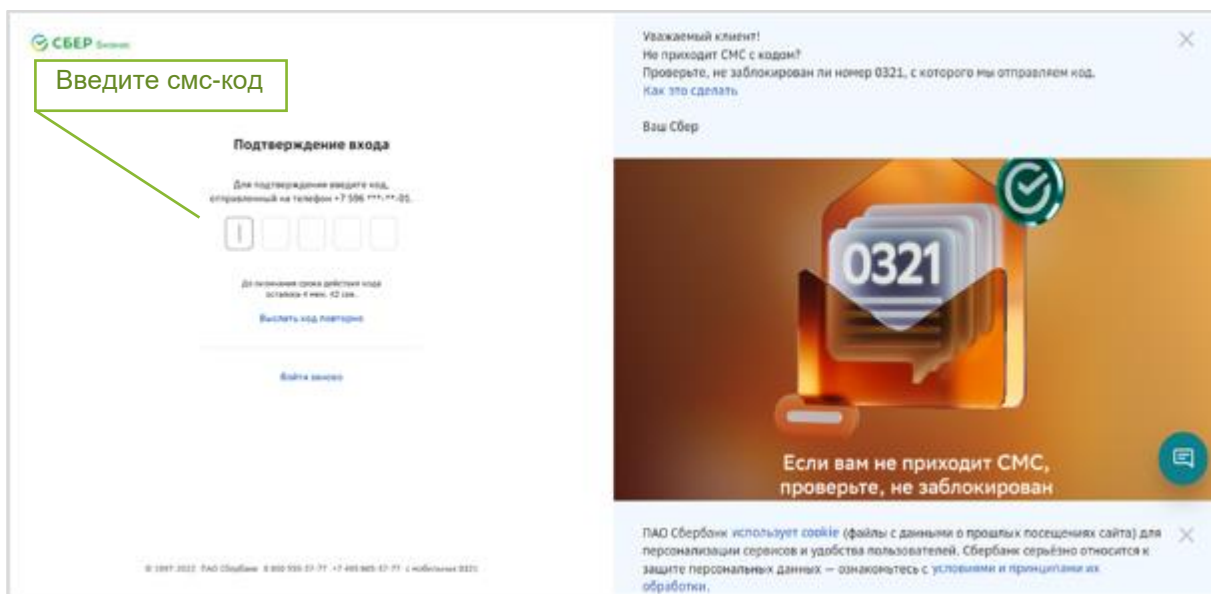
СБЕР Бизнес

Введите смс-код

Подтверждение входа

Для подтверждения введите код, отправленный на телефон +7 596 ***-**-05.

До окончания срока действия кода осталось 4 мин. 42 сек.

Выслать код повторно

Войти заново

© 1997-2022 ПАО Сбербанк 8 800 555-57-77 +7 495 665-57-77 с мобильных 0321

Уважаемый клиент!
Не приходит СМС с кодом?
Проверьте, не заблокирован ли номер 0321, с которого мы отправляем код.
Как это сделать

Ваш Сбер

0321

Если вам не приходит СМС, проверьте, не заблокирован

ПАО Сбербанк использует cookie (файлы с данными о прошлых посещениях сайта) для персонализации сервисов и удобства пользователей. Сбербанк серьёзно относится к защите персональных данных — ознакомьтесь с условиями и принципами их обработки.